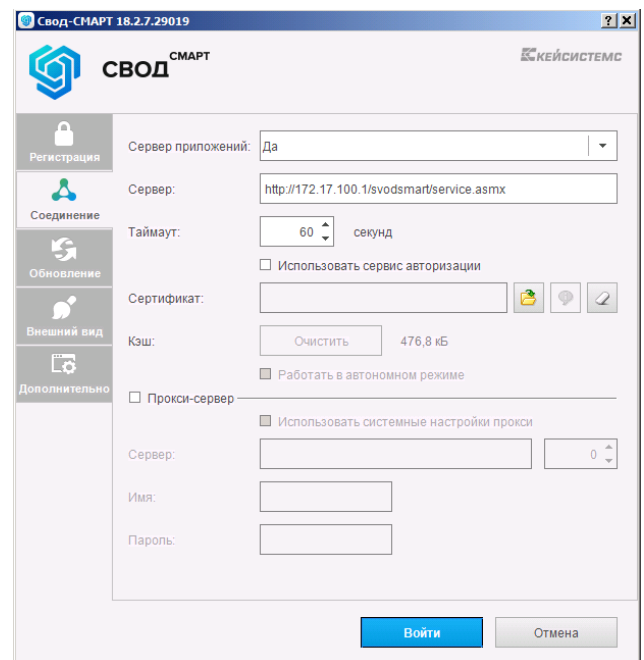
Свод-СМАРТ 18.2.7.29019

? X

СВОД СМАРТ

КЕЙСИСТЕМС

Регистрация

Соединение

Обновление

Внешний вид

Дополнительно

Сервер приложений: Да

Сервер: http://172.17.100.1/svodsmart/service.asmx

Таймаут: 60 секунд

Использовать сервис авторизации

Сертификат:

Кэш: Очистить 476,8 кБ

Работать в автономном режиме

Прокси-сервер

Использовать системные настройки прокси

Сервер: 0

Имя:

Пароль:

Войти

Отмена